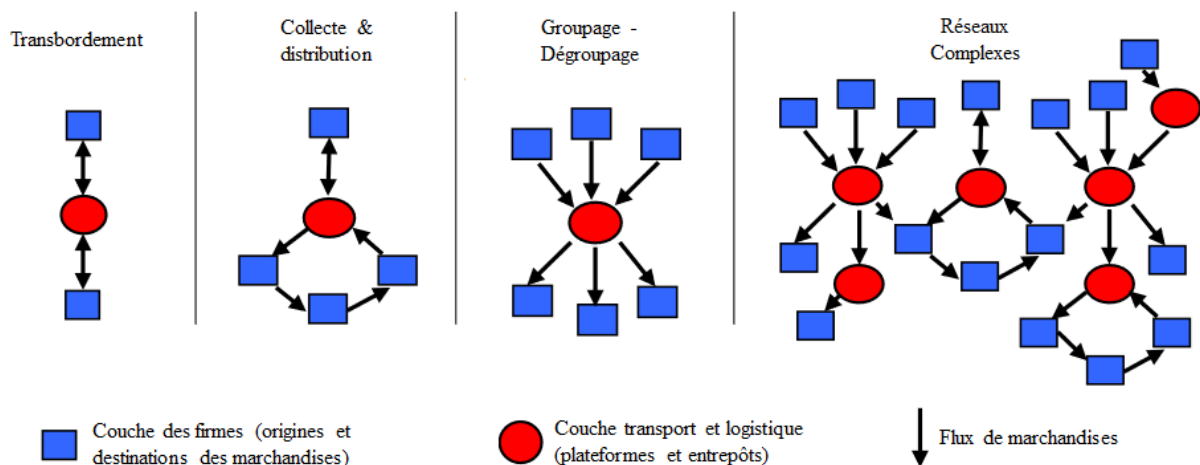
Transbordement

Collecte & distribution

Groupage - Dégroupage

Réseaux Complexes

Couche des firmes (origines et destinations des marchandises)

Couche transport et logistique (plateformes et entrepôts)

Flux de marchandises